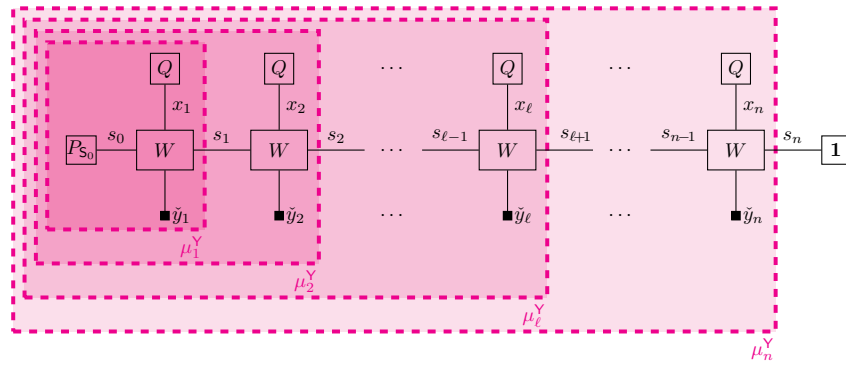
$Q$ $Q$ $\cdots$ $Q$ $\cdots$ $Q$

$x_1$ $x_2$ $x_\ell$ $x_n$

$P_{S_0}$ $s_0$ $W$ $s_1$ $W$ $s_2$ $\cdots$ $s_{\ell-1}$ $W$ $s_{\ell+1}$ $\cdots$ $s_{n-1}$ $W$ $s_n$ $\mathbf{1}$

$\check{y}_1$ $\check{y}_2$ $\cdots$ $\check{y}_\ell$ $\cdots$ $\check{y}_n$

$\mu_1^{\mathsf{Y}}$

$\mu_2^{\mathsf{Y}}$

$\mu_\ell^{\mathsf{Y}}$

$\mu_n^{\mathsf{Y}}$